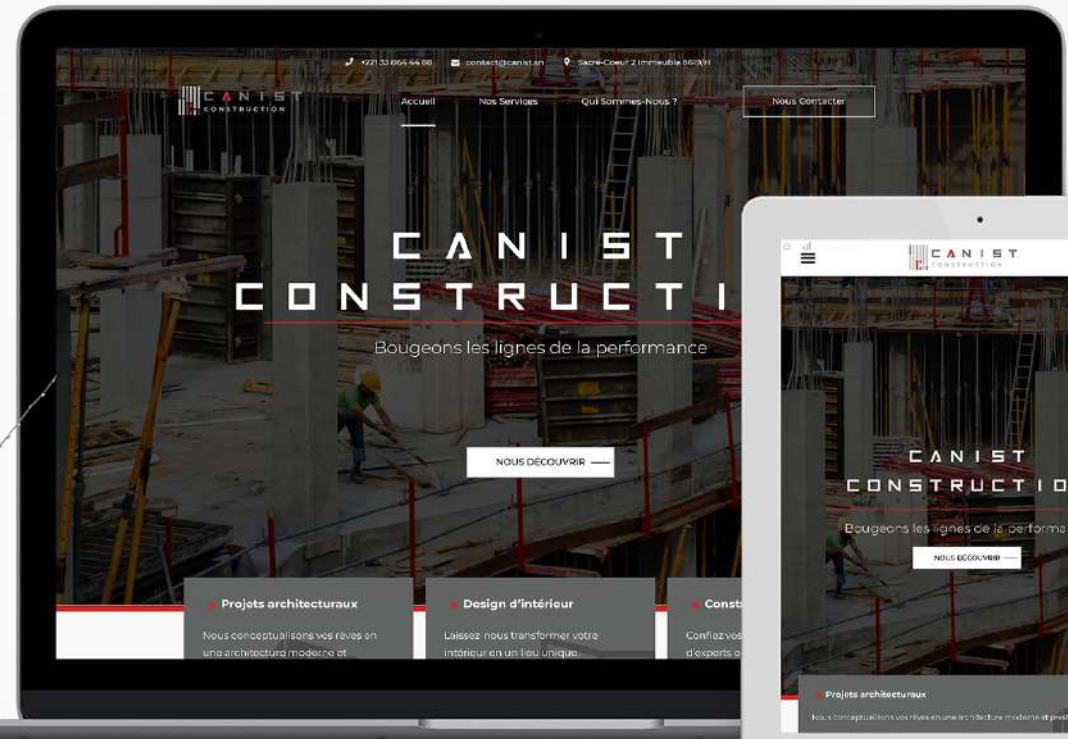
+221 33 864 44 66 contact@canist.sn Sacré-Coeur 2 Immeuble 8619/H

CANIST CONSTRUCTION

Accueil Nos Services Qui Sommes-Nous ? Nous Contacter

CANIST CONSTRUCTI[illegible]

Bougeons les lignes de la performance

NOUS DÉCOUVRIR

Projets architecturaux

Nous conceptualisons vos rêves en une architecture moderne et

Design d'intérieur

Laissez-nous transformer votre intérieur en un lieu unique.

Const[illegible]

Confiez vos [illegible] d'experts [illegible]

CANIST CONSTRUCTION

CANIST CONSTRUCTIO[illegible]

Bougeons les lignes de la performa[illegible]

NOUS DÉCOUVRIR

Projets architecturaux

Nous conceptualisons vos rêves en une architecture moderne et pres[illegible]